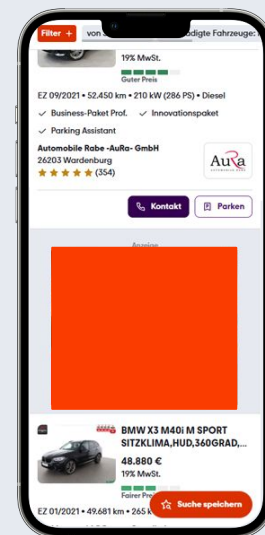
Filter + von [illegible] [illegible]digte Fahrzeuge: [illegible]

19% MwSt.

Guter Preis

EZ 09/2021 • 52.450 km • 210 kW (286 PS) • Diesel

Business-Paket Prof.

Innovationspaket

Parking Assistant

Automobile Rabe -AuRa- GmbH
26203 Wardenburg
(354)

AuRa

Kontakt

Parken

Anzeige

BMW X3 M40i M SPORT SITZKLIMA,HUD,360GRAD,...

48.880 €
19% MwSt.

Fairer Pre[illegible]

EZ 01/2021 • 49.681 km • 265 k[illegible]

Suche speichern